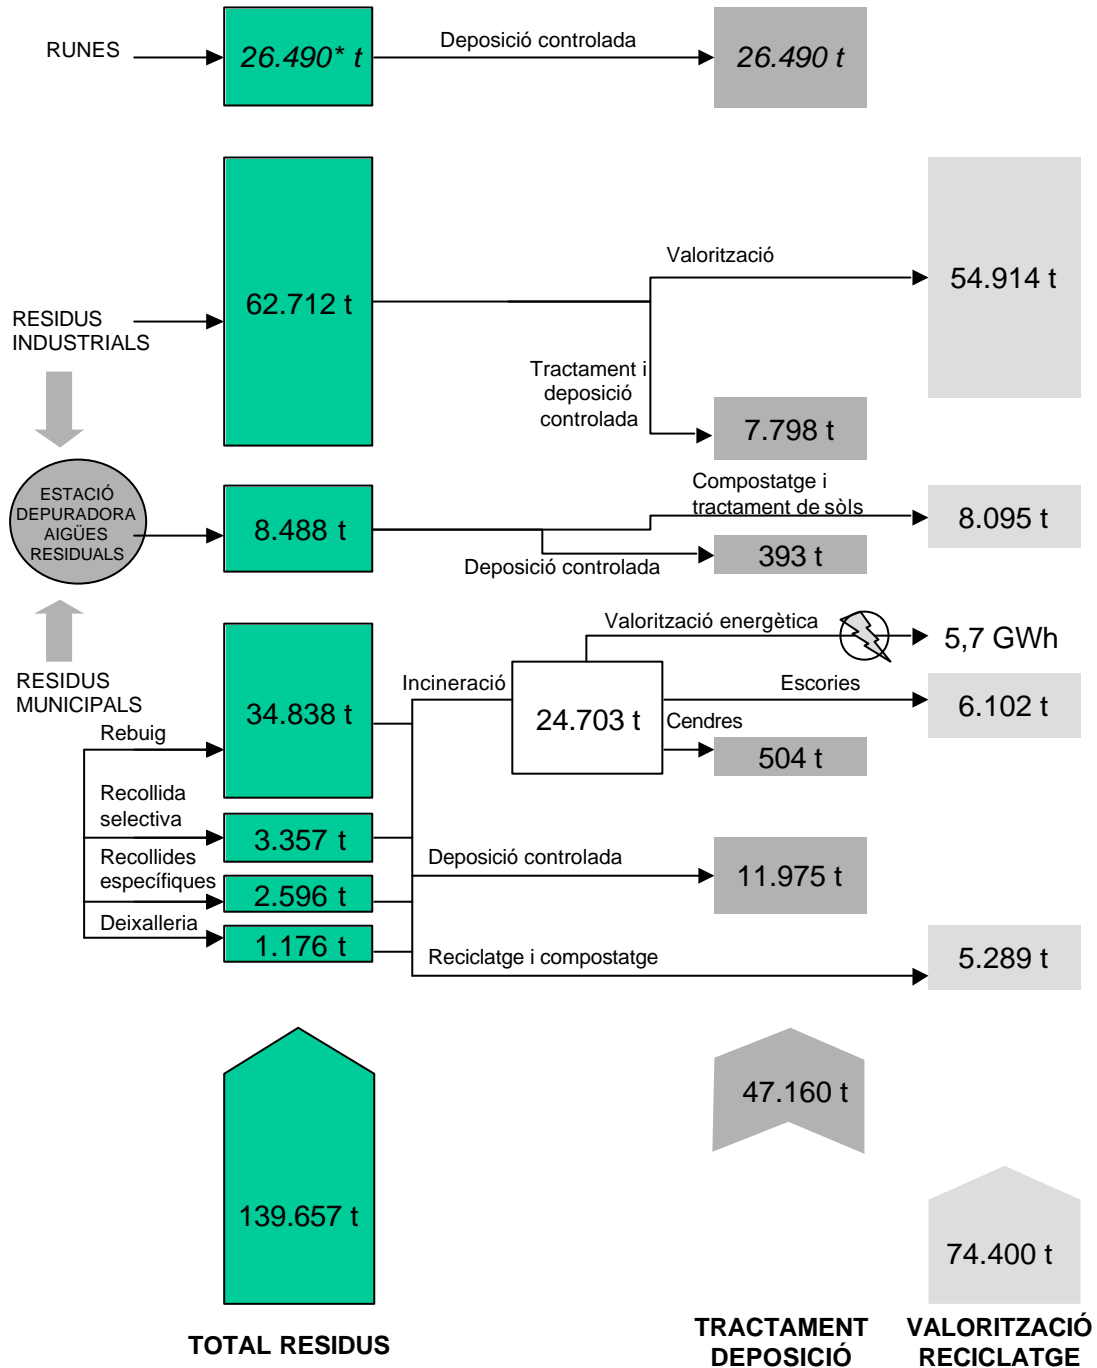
RUNES

26.490* t

Deposició controlada

26.490 t

RESIDUS INDUSTRIALS

62.712 t

Valorització

54.914 t

Tractament i deposició controlada

7.798 t

ESTACIÓ DEPURADORA AIGÜES RESIDUALS

8.488 t

Compostatge i tractament de sòls

8.095 t

Deposició controlada

393 t

RESIDUS MUNICIPALS

Valorització energètica

5,7 GWh

Incineració

24.703 t

Escories

6.102 t

Cendres

504 t

Rebuig

34.838 t

Recollida selectiva

3.357 t

Recollides específiques

2.596 t

Deixalleria

1.176 t

Deposició controlada

11.975 t

Reciclatge i compostatge

5.289 t

139.657 t

47.160 t

74.400 t

TOTAL RESIDUS

TRACTAMENT DEPOSICIÓ

VALORITZACIÓ RECICLATGE